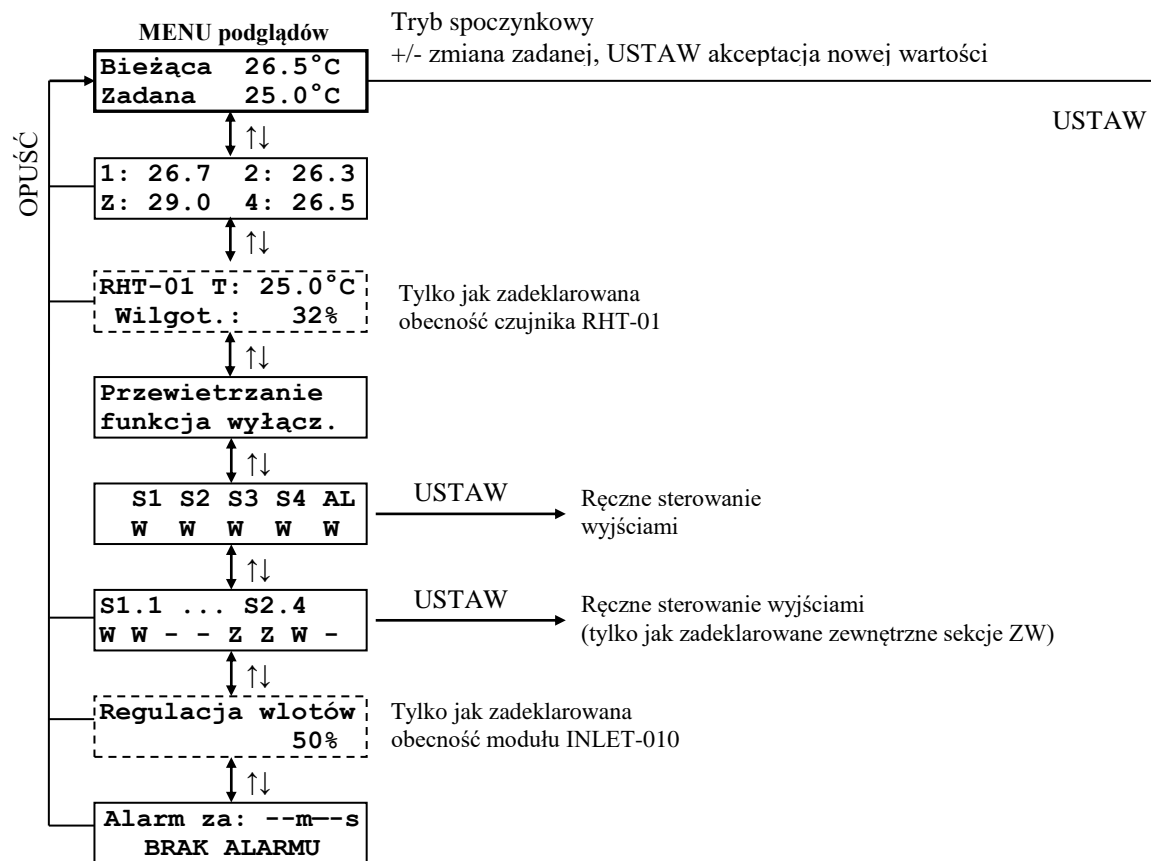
MENU podglądów

Tryb spoczynkowy
+/- zmiana zadanej, USTAW akceptacja nowej wartości

Bieżąca 26.5°C
Zadana 25.0°C

USTAW

OPUŚĆ

↑↓

1: 26.7 2: 26.3
Z: 29.0 4: 26.5

↑↓

RHT-01 T: 25.0°C
Wilgot.: 32%

Tylko jak zadeklarowana obecność czujnika RHT-01

↑↓

Przewietrzanie
funkcja wyłącz.

↑↓

S1 S2 S3 S4 AL
W W W W W

USTAW

Ręczne sterowanie wyjściami

↑↓

S1.1 ... S2.4
W W - - Z Z W -

USTAW

Ręczne sterowanie wyjściami
(tylko jak zadeklarowane zewnętrzne sekcje ZW)

↑↓

Regulacja wlotów
50%

Tylko jak zadeklarowana obecność modułu INLET-010

↑↓

Alarm za: --m--s
BRAK ALARMU